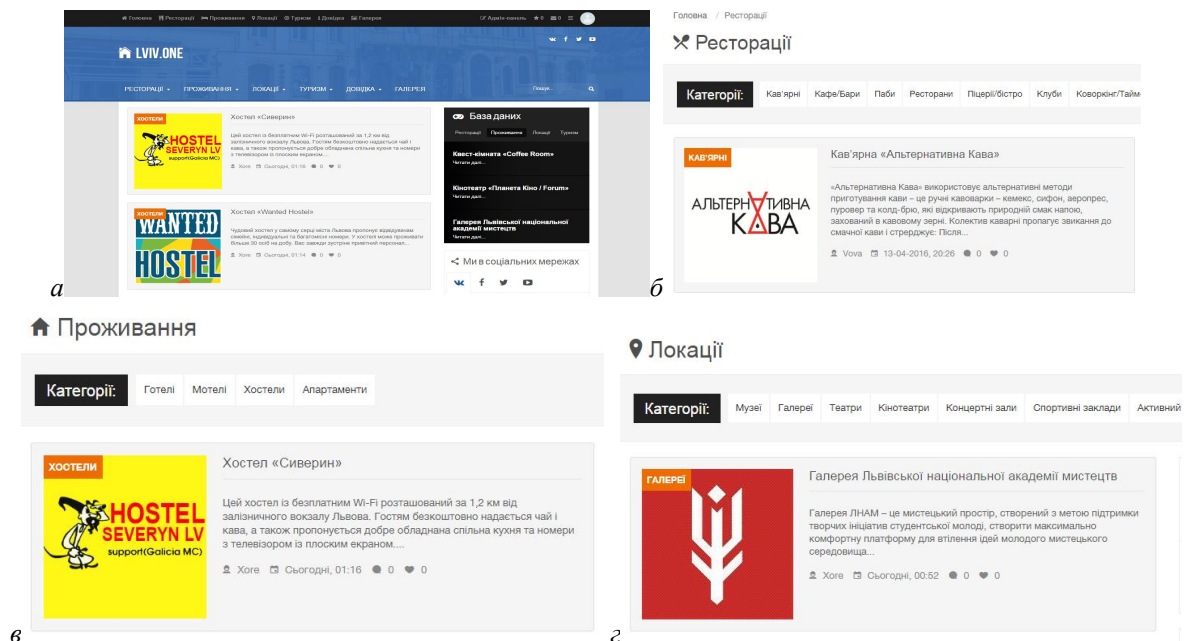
Головна Ресторації Проживання Локації Туризм Довідка Галерея

Адмін-панель

LVIV.ONE

РЕСТОРАЦІЇ ПРОЖИВАННЯ ЛОКАЦІЇ ТУРИЗМ ДОВІДКА ГАЛЕРЕЯ

Пошук...

ХОСТЕЛИ

HOSTEL SEVERYN LV support(Galicia MC)

Хостел «Сиверин»

Цей хостел із безплатним Wi-Fi розташований за 1,2 км від залізничного вокзалу Львова. Гостям безкоштовно надається чай і кава, а також пропонується добре обладнана спільна кухня та номери з телевізором із плоским екраном....

Xore Сьогодні, 01:16 0 0

ХОСТЕЛИ

WANTED HOSTEL

Хостел «Wanted Hostel»

Чудовий хостел у самому серці міста Львова пропонує відвідувачам свіжі, індивідуальні та багатомісні номери. У хостелі можна проживати більше 30 осіб на добу. Вас завжди зустріне привітний персонал...

Xore Сьогодні, 01:14 0 0

База даних

Ресторації Проживання Локації Туризм

Квест-кімната «Coffee Room»
Читати далі...

Кінотеатр «Планета Кіно / Forum»
Читати далі...

Галерея Львівської національної академії мистецтв
Читати далі...

Ми в соціальних мережах

а

Головна / Ресторації

Ресторації

Категорії: Кав'ярні Кафе/Бари Паби Ресторани Піцерії/бістро Клуби Коворкінг/Тайм

КАВ'ЯРНІ

АЛЬТЕРНАТИВНА КАВА

Кав'ярна «Альтернативна Кава»

«Альтернативна Кава» використовує альтернативні методи приготування кави – це ручні кавоварки – кемекс, сифон, аеропрес, пуровер та колд-брю, які відкривають природній смак напою, захований в кавовому зерні. Колектив кав'ярні пропагує звикання до смачної кави і стверджує: Після...

Vova 13-04-2016, 20:26 0 0

б

Проживання

Категорії: Готелі Мотелі Хостели Апартаменти

ХОСТЕЛИ

HOSTEL SEVERYN LV support(Galicia MC)

Хостел «Сиверин»

Цей хостел із безплатним Wi-Fi розташований за 1,2 км від залізничного вокзалу Львова. Гостям безкоштовно надається чай і кава, а також пропонується добре обладнана спільна кухня та номери з телевізором із плоским екраном....

Xore Сьогодні, 01:16 0 0

в

Локації

Категорії: Музеї Галереї Театри Кінотеатри Концертні зали Спортивні заклади Активний

ГАЛЕРЕЇ

Галерея Львівської національної академії мистецтв

Галерея ЛНАМ – це мистецький простір, створений з метою підтримки творчих ініціатив студентської молоді, створити максимально комфортну платформу для втілення ідей молодого мистецького середовища...

Xore Сьогодні, 00:52 0 0

г